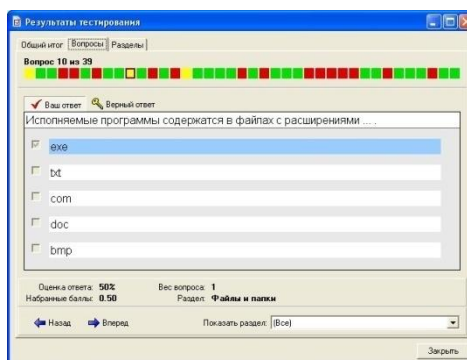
Результаты тестирования

Общий итог | Вопросы | Разделы

Вопрос 10 из 39

Ваш ответ | Верный ответ

Исполняемые программы содержатся в файлах с расширениями ... .

exe

txt

com

doc

bmp

Оценка ответа: 50%
Набранные баллы: 0.50
Вес вопроса: 1
Раздел: Файлы и папки

Назад
Вперед
Показать раздел: (Все)

Закрыть